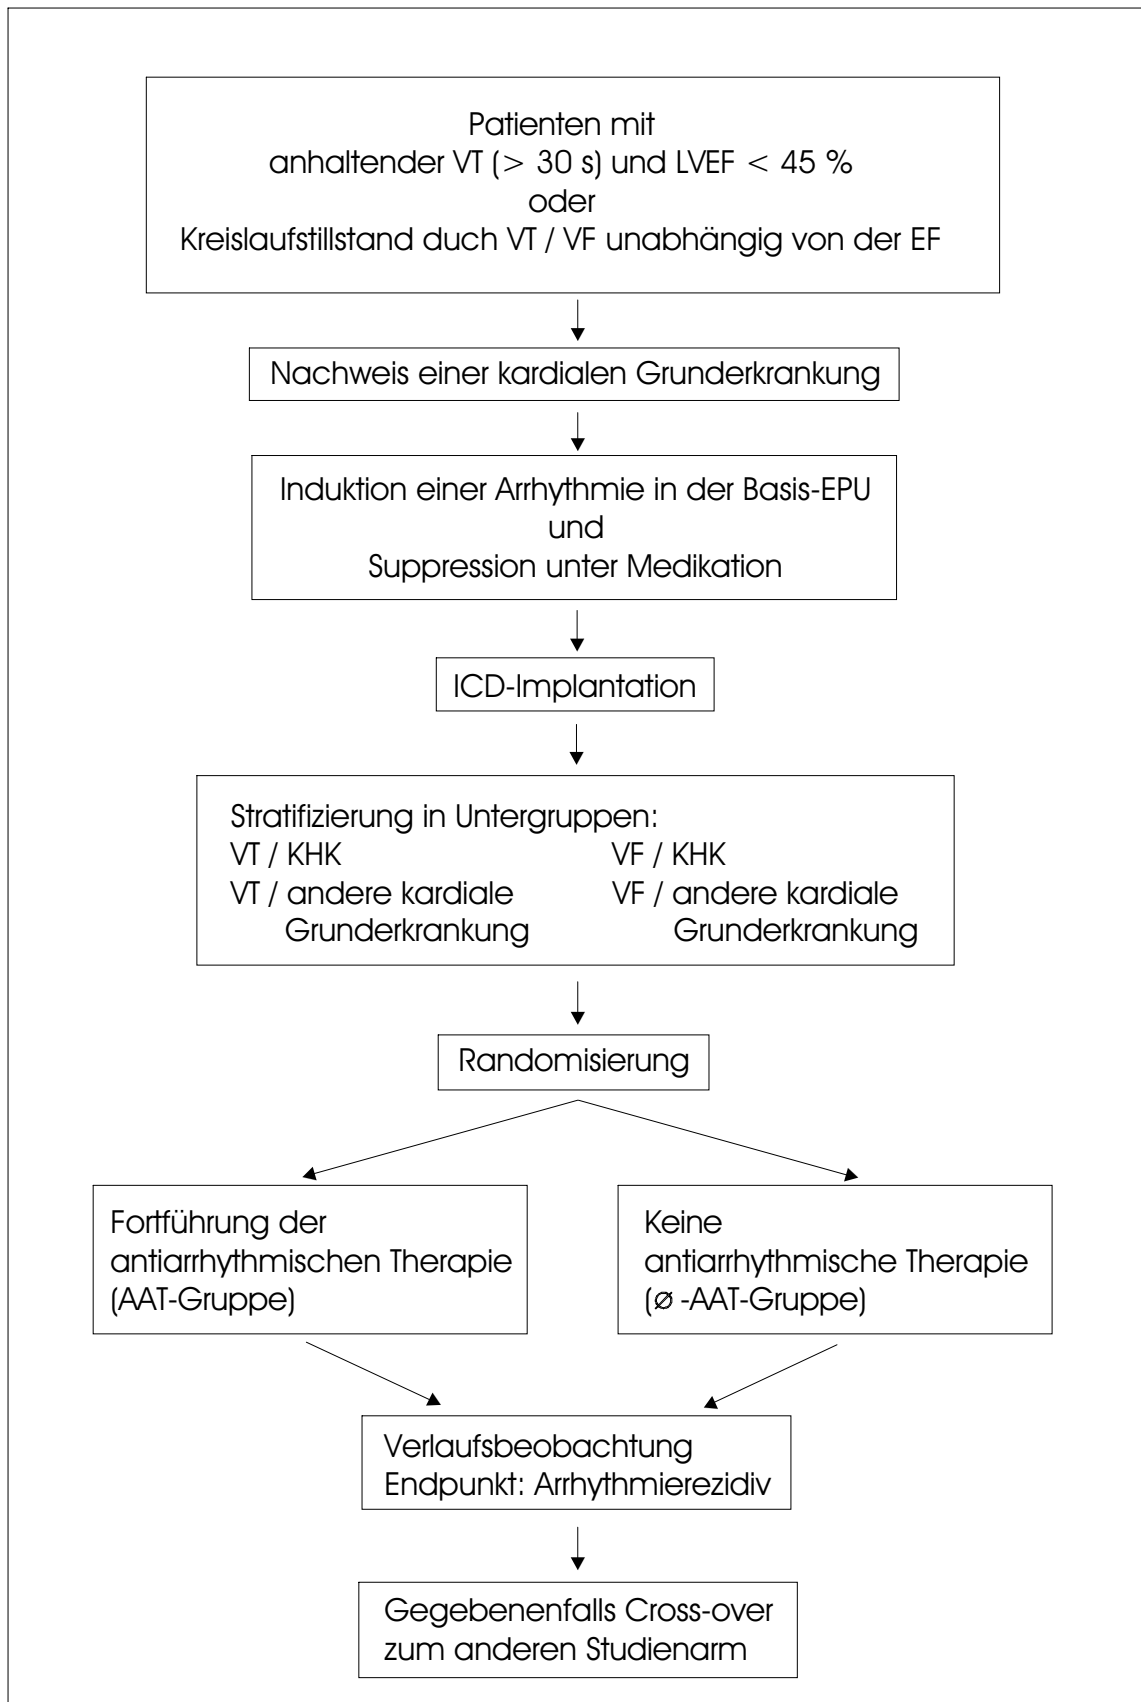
Patienten mit
anhaltender VT (> 30 s) und LVEF < 45 %
oder
Kreislaufstillstand duch VT / VF unabhängig von der EF

Nachweis einer kardialen Grunderkrankung

Induktion einer Arrhythmie in der Basis-EPU
und
Suppression unter Medikation

ICD-Implantation

Stratifizierung in Untergruppen:
VT / KHK
VT / andere kardiale Grunderkrankung
VF / KHK
VF / andere kardiale Grunderkrankung

Randomisierung

Fortführung der antiarrhythmischen Therapie (AAT-Gruppe)

Keine antiarrhythmische Therapie (ø -AAT-Gruppe)

Verlaufsbeobachtung
Endpunkt: Arrhythmierezidiv

Gegebenenfalls Cross-over zum anderen Studienarm